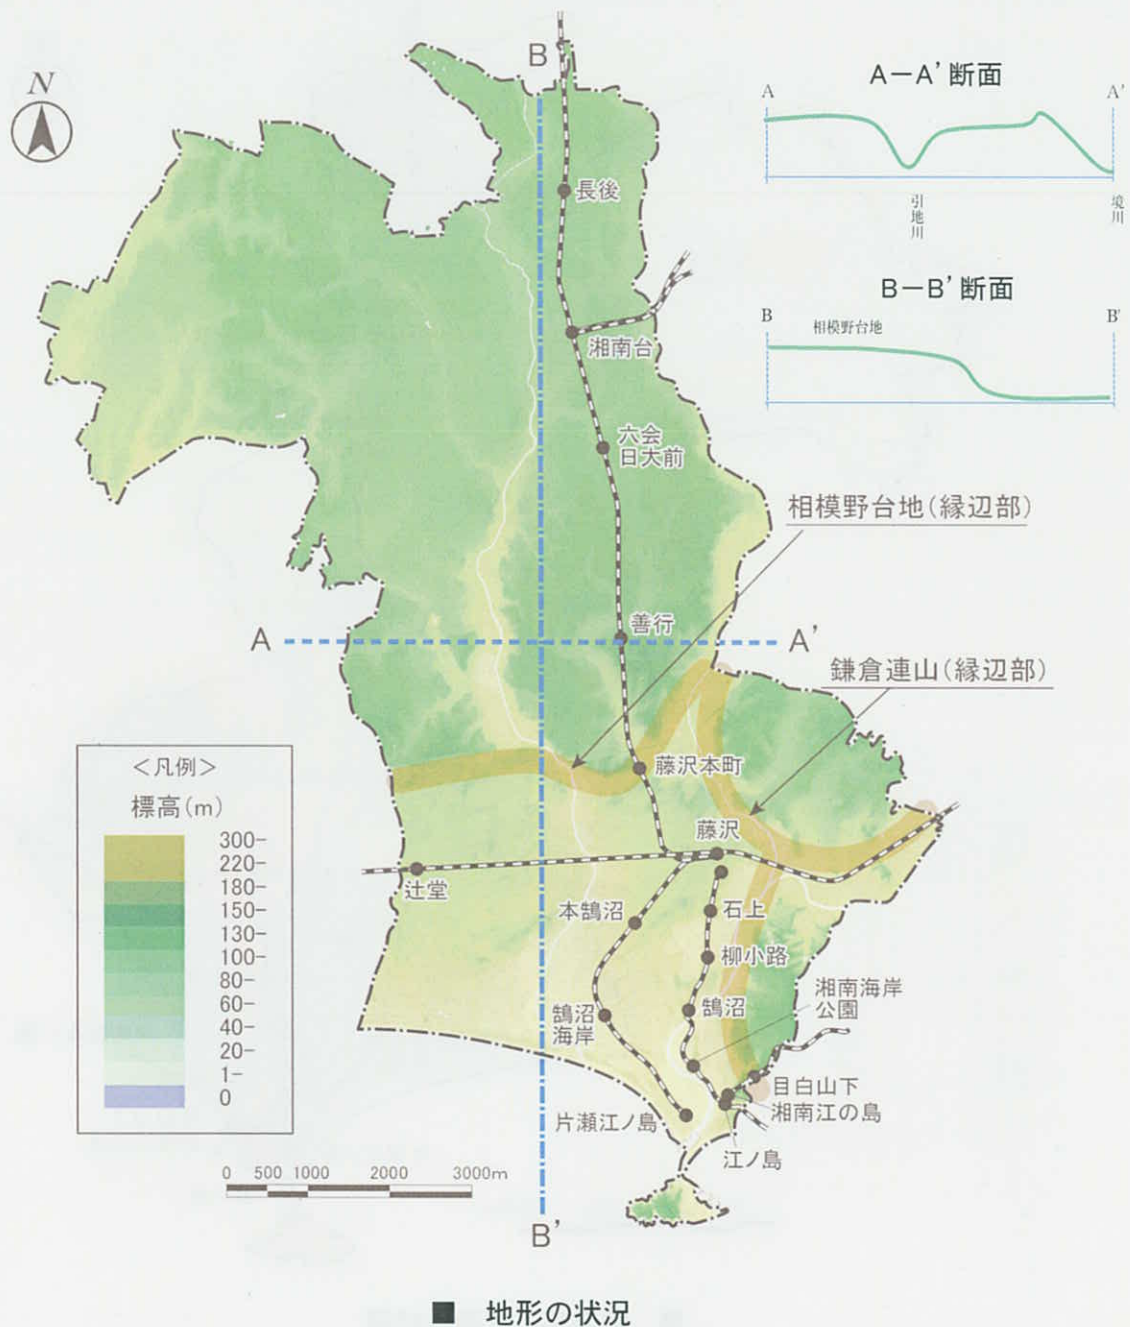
N

B

A－A' 断面

A

A'

引地川

境川

B－B' 断面

B

B'

相模野台地

長後

湘南台

六会日大前

相模野台地（縁辺部）

善行

A

A'

鎌倉連山（縁辺部）

藤沢本町

藤沢

辻堂

本鵠沼

石上

柳小路

湘南海岸公園

鵠沼海岸

鵠沼

目白山下

湘南江の島

片瀬江ノ島

江ノ島

B'

＜凡例＞

標高（m）

300-
220-
180-
150-
130-
100-
80-
60-
40-
20-
1-
0

0 500 1000 2000 3000m

■ 地形の状況